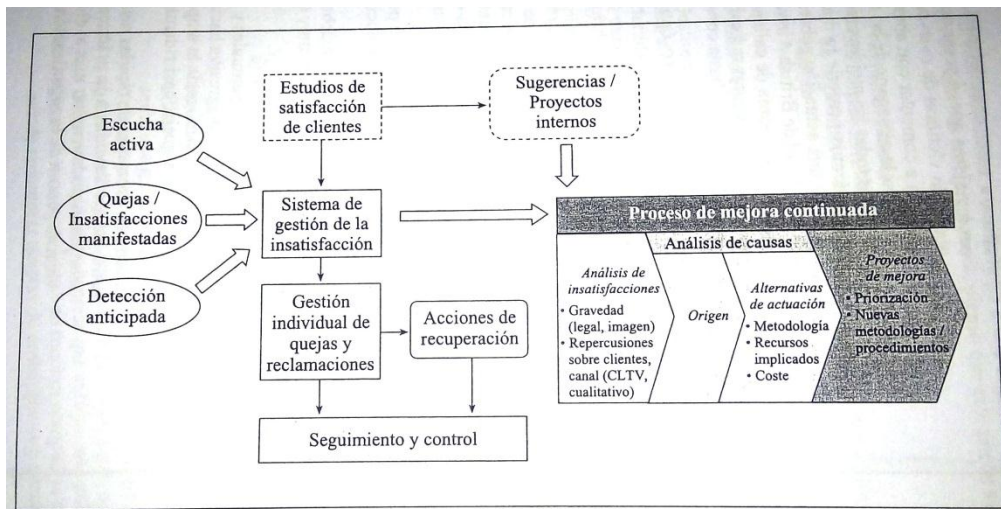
Estudios de satisfacción de clientes

Sugerencias / Proyectos internos

Escucha activa

Quejas / Insatisfacciones manifestadas

Detección anticipada

Sistema de gestión de la insatisfacción

Proceso de mejora continuada

Análisis de causas

Análisis de insatisfacciones
• Gravedad (legal, imagen)
• Repercusiones sobre clientes, canal (CLTV, cualitativo)

Origen

Alternativas de actuación
• Metodología
• Recursos implicados
• Coste

Proyectos de mejora
• Priorización
• Nuevas metodologías / procedimientos

Gestión individual de quejas y reclamaciones

Acciones de recuperación

Seguimiento y control